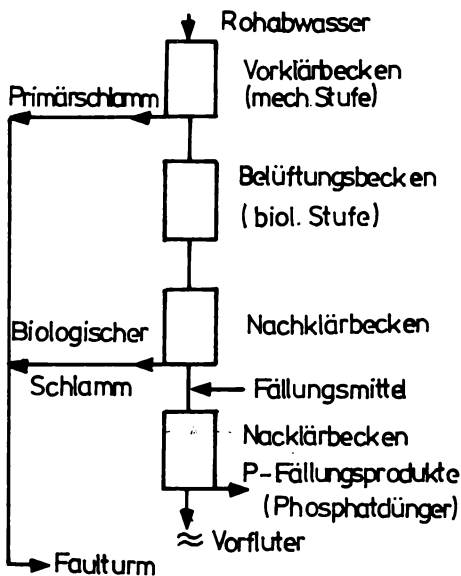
Rohabwasser

Vorklärbecken (mech. Stufe)

Primärschlamm

Belüftungsbecken (biol. Stufe)

Biologischer Schlamm

Nachklärbecken

Fällungsmittel

Nacklärbecken

P-Fällungsprodukte (Phosphatdünger)

≈ Vorfluter

Faulturm